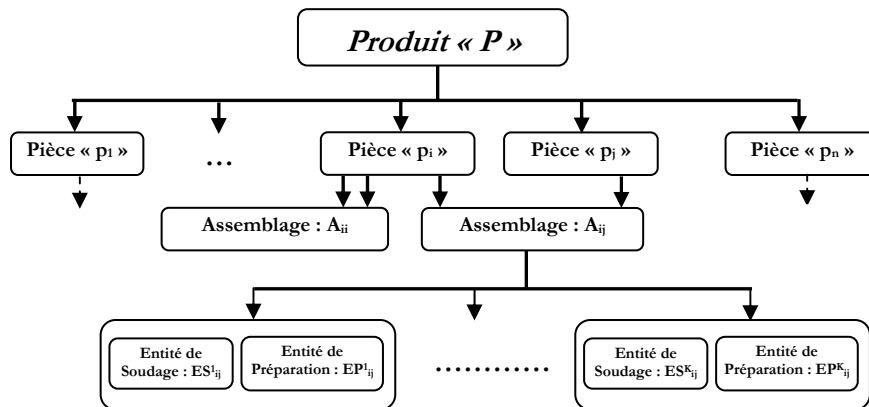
Produit « P »

Pièce « $p_1$ »

…

Pièce « $p_i$ »

Pièce « $p_j$ »

Pièce « $p_n$ »

Assemblage : $A_{ii}$

Assemblage : $A_{ij}$

Entité de Soudage : $ES^1_{ij}$

Entité de Préparation : $EP^1_{ij}$

…………

Entité de Soudage : $ES^K_{ij}$

Entité de Préparation : $EP^K_{ij}$